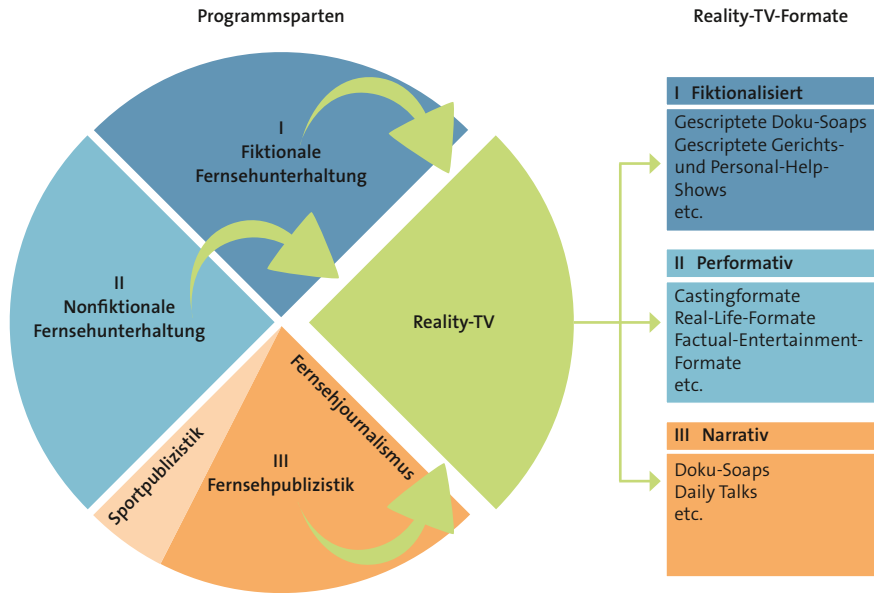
Programmsparten

Reality-TV-Formate

I
Fiktionale
Fernsehunterhaltung

II
Nonfiktionale
Fernsehunterhaltung

Reality-TV

Fernsehjournalismus

Sportpublizistik

III
Fernsehpublizistik

I Fiktionalisiert

Gescriptete Doku-Soaps
Gescriptete Gerichts- und Personal-Help-Shows
etc.

II Performativ

Castingformate
Real-Life-Formate
Factual-Entertainment-Formate
etc.

III Narrativ

Doku-Soaps
Daily Talks
etc.